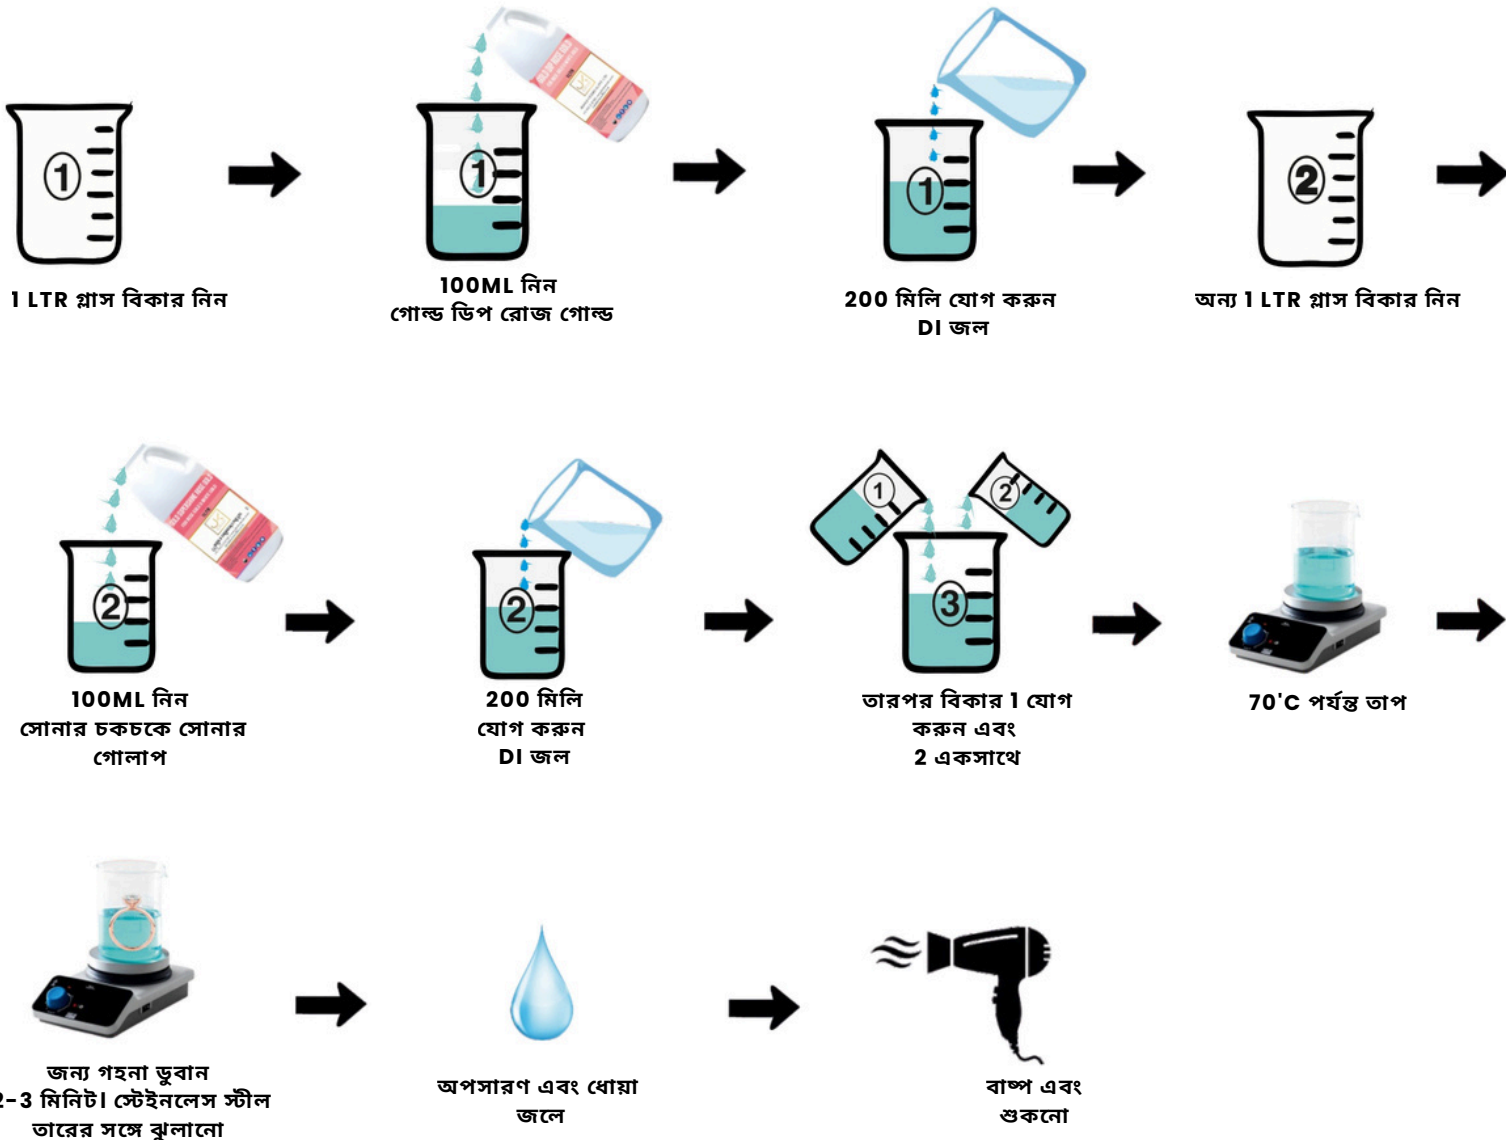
1

1 LTR গ্লাস বিকার নিন

1

100ML নিন
গোল্ড ডিপ রোজ গোল্ড

1

200 মিলি যোগ করুন
DI জল

2

অন্য 1 LTR গ্লাস বিকার নিন

2

100ML নিন
সোনার চকচকে সোনার গোলাপ

2

200 মিলি
যোগ করুন
DI জল

1

2

3

তারপর বিকার 1 যোগ করুন এবং
2 একসাথে

70'C পর্যন্ত তাপ

জন্য গহনা ডুবান
2-3 মিনিট। স্টেইনলেস স্টীল তারের সঙ্গে ঝুলানো

অপসারণ এবং ধোয়া
জলে

বাষ্প এবং
শুকনো